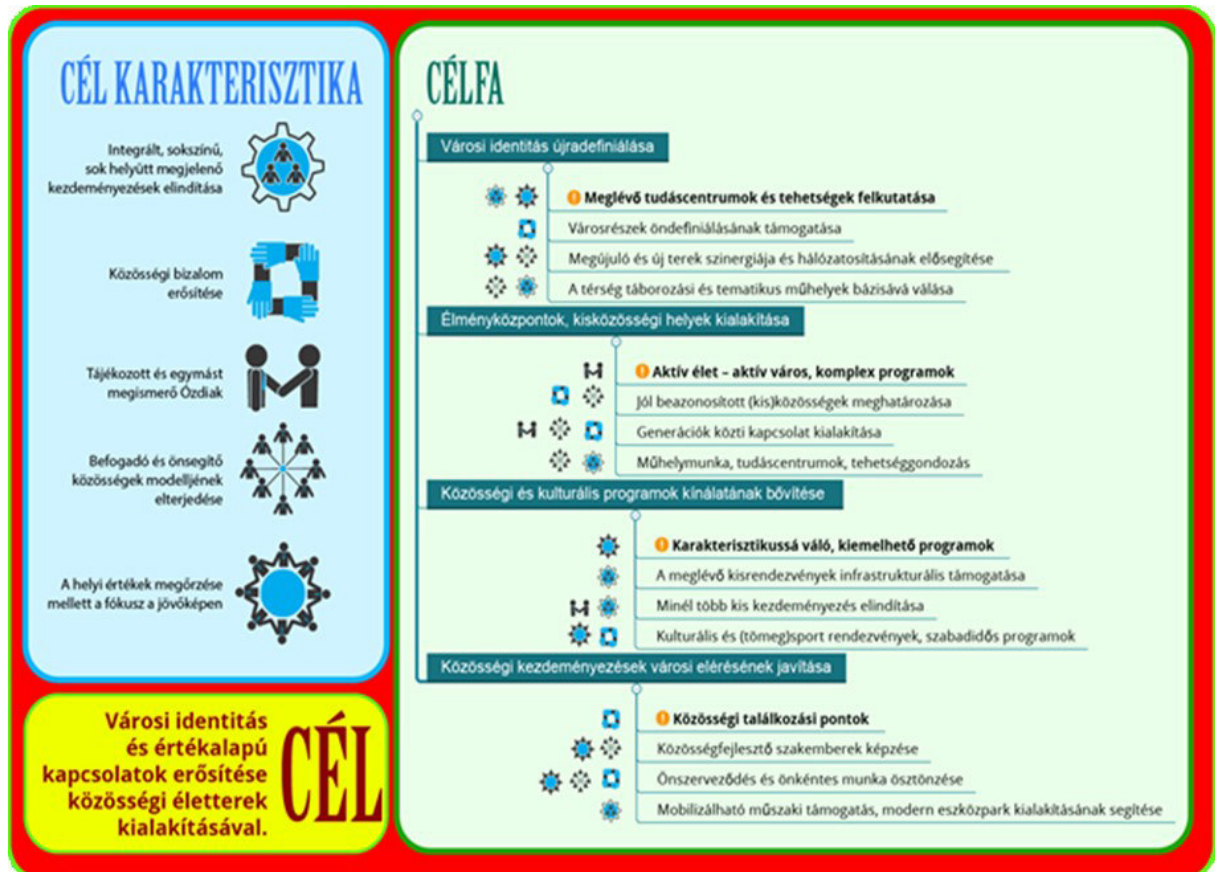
CÉL KARAKTERISZTIKA

Integrált, sokszínű, sok helyütt megjelenő kezdeményezések elindítása

Közösségi bizalom erősítése

Tájékozott és egymást megismerő Ózdiak

Befogadó és önsegítő közösségek modelljének elterjedése

A helyi értékek megőrzése mellett a fókusz a jövőképen

Városi identitás és értékalapú kapcsolatok erősítése közösségi életterek kialakításával.

CÉL

CÉLFA

Városi identitás újradefiniálása

Meglévő tudáscentrumok és tehetségek felkutatása

Városrészek öndefiniálásának támogatása

Megújuló és új terek szinergiája és hálózatosításának elősegítése

A térség táborozási és tematikus műhelyek bázisává válása

Élményközpontok, kisközösségi helyek kialakítása

Aktív élet – aktív város, komplex programok

Jól beazonosított (kis)közösségek meghatározása

Generációk közti kapcsolat kialakítása

Műhelymunka, tudáscentrumok, tehetséggondozás

Közösségi és kulturális programok kínálatának bővítése

Karakterisztikussá váló, kiemelhető programok

A meglévő kisrendezvények infrastrukturális támogatása

Minél több kis kezdeményezés elindítása

Kulturális és (tömeg)sport rendezvények, szabadidős programok

Közösségi kezdeményezések városi elérésének javítása

Közösségi találkozási pontok

Közösségfejlesztő szakemberek képzése

Önszerveződés és önkéntes munka ösztönzése

Mobilizálható műszaki támogatás, modern eszközpark kialakításának segítése